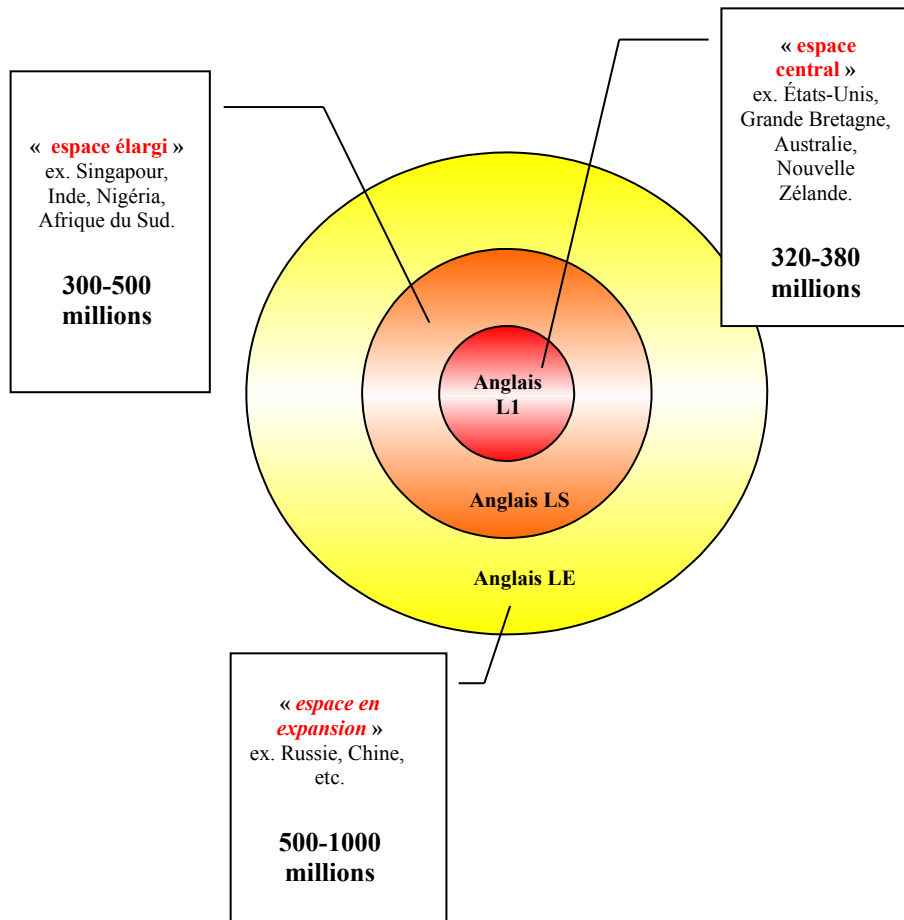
« espace élargi » ex. Singapour, Inde, Nigéria, Afrique du Sud.

300-500 millions

« espace central » ex. États-Unis, Grande Bretagne, Australie, Nouvelle Zélande.

320-380 millions

Anglais L1

Anglais LS

Anglais LE

« espace en expansion » ex. Russie, Chine, etc.

500-1000 millions